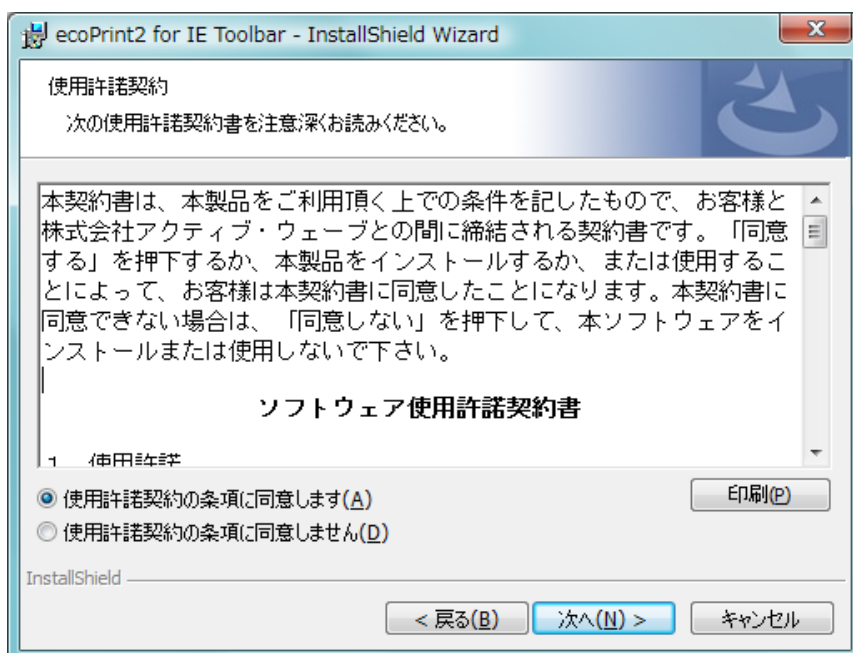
ecoPrint2 for IE Toolbar - InstallShield Wizard

使用許諾契約

次の使用許諾契約書を注意深くお読みください。

本契約書は、本製品をご利用頂く上での条件を記したもので、お客様と株式会社アクティブ・ウェーブとの間に締結される契約書です。「同意する」を押下するか、本製品をインストールするか、または使用することによって、お客様は本契約書に同意したことになります。本契約書に同意できない場合は、「同意しない」を押下して、本ソフトウェアをインストールまたは使用しないで下さい。

ソフトウェア使用許諾契約書

1 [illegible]

使用許諾契約の条項に同意します(A)

使用許諾契約の条項に同意しません(D)

印刷(P)

InstallShield

< 戻る(B)

次へ(N) >

キャンセル